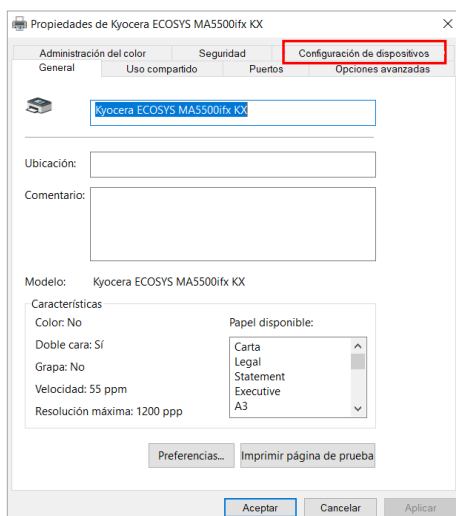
Propiedades de Kyocera ECOSYS MA5500ifx KX

Administración del color
Seguridad
Configuración de dispositivos
General
Uso compartido
Puertos
Opciones avanzadas

Kyocera ECOSYS MA5500ifx KX

Ubicación:

Comentario:

Modelo: Kyocera ECOSYS MA5500ifx KX

Características
Color: No
Doble cara: Sí
Grapa: No
Velocidad: 55 ppm
Resolución máxima: 1200 ppp

Papel disponible:
Carta
Legal
Statement
Executive
A3

Preferencias...
Imprimir página de prueba

Aceptar
Cancelar
Aplicar